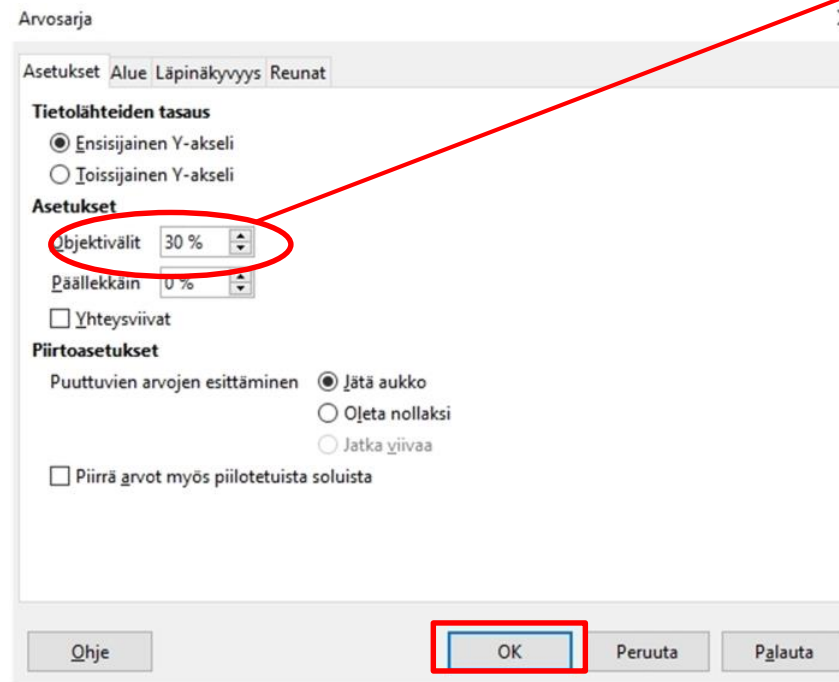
Arvosarja

Asetukset | Alue | Läpinäkyvyys | Reunat

Tietolähteiden tasaus
Ensisijainen Y-akseli
Toissijainen Y-akseli

Asetukset
Objektivälit 30 %
Päällekkäin 0 %
Yhteysviivat

Piirtoasetukset
Puuttuvien arvojen esittäminen
Jätä aukko
Oleta nollaksi
Jatka viivaa

Piirrä arvot myös piilotetuista soluista

Ohje
OK
Peruuta
Palauta